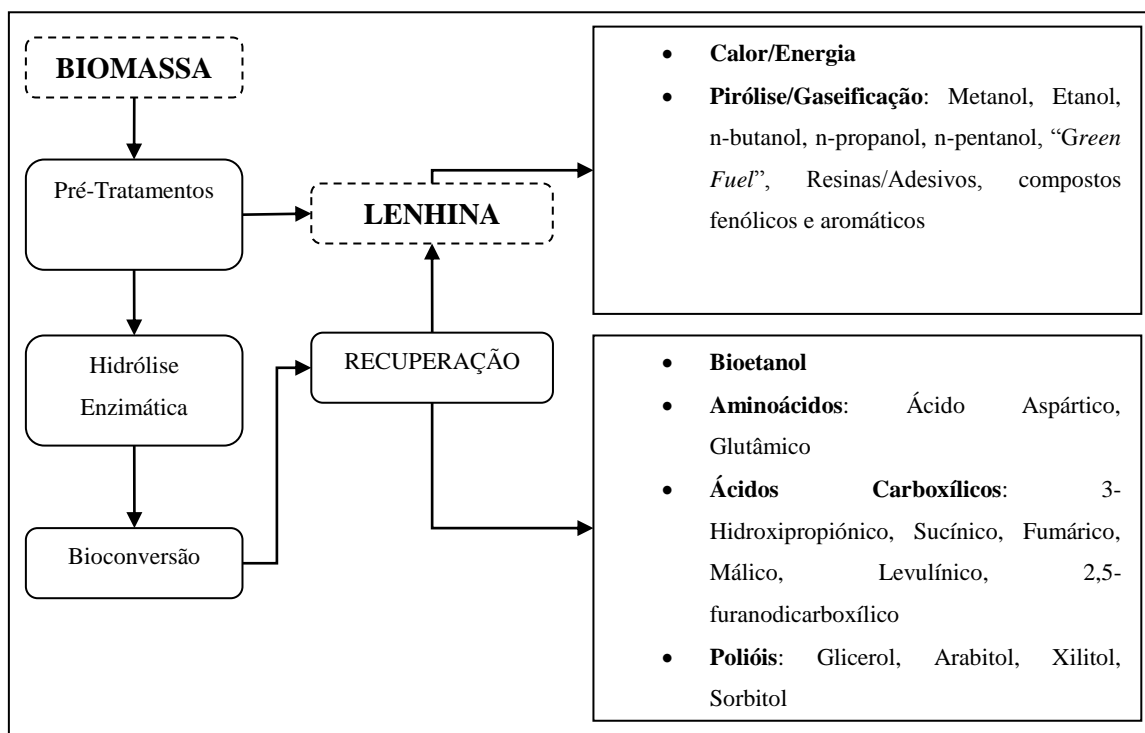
BIOMASSA

Pré-Tratamentos

LENHINA

- **Calor/Energia**
- **Pirólise/Gaseificação**: Metanol, Etanol, n-butanol, n-propanol, n-pentanol, "G*reen Fuel*", Resinas/Adesivos, compostos fenólicos e aromáticos

Hidrólise Enzimática

RECUPERAÇÃO

Bioconversão

- **Bioetanol**
- **Aminoácidos**: Ácido Aspártico, Glutâmico
- **Ácidos Carboxílicos**: 3-Hidroxipropiónico, Sucínico, Fumárico, Málico, Levulínico, 2,5-furanodicarboxílico
- **Polióis**: Glicerol, Arabitol, Xilitol, Sorbitol